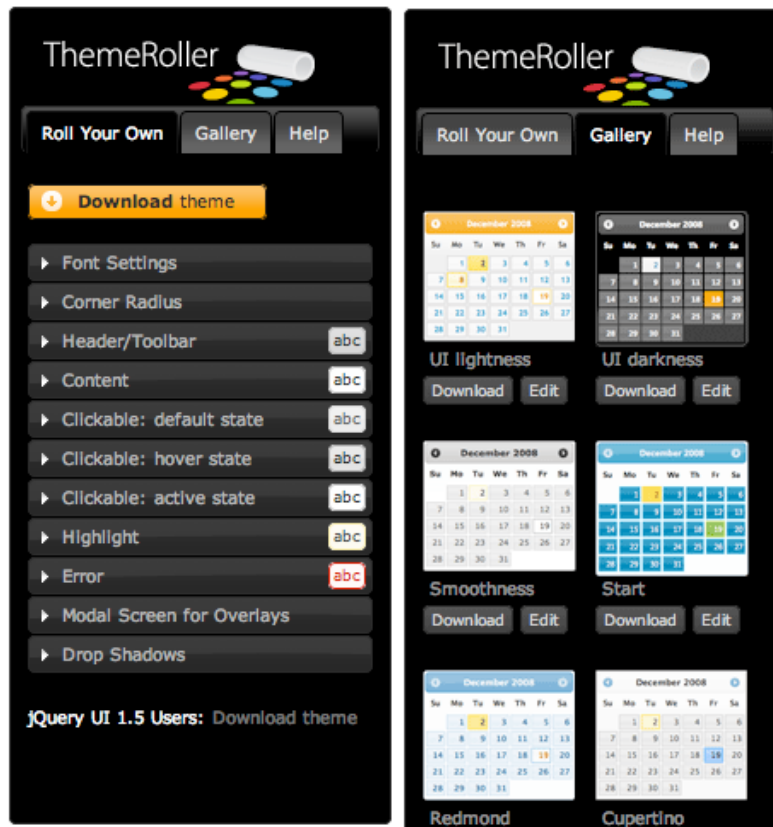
ThemeRoller

Roll Your Own | Gallery | Help

Download theme

Font Settings

Corner Radius

Header/Toolbar abc

Content abc

Clickable: default state abc

Clickable: hover state abc

Clickable: active state abc

Highlight abc

Error abc

Modal Screen for Overlays

Drop Shadows

jQuery UI 1.5 Users: Download theme

ThemeRoller

Roll Your Own | Gallery | Help

December 2008
Su Mo Tu We Th Fr Sa
1 2 3 4 5 6
7 8 9 10 11 12 13
14 15 16 17 18 19 20
21 22 23 24 25 26 27
28 29 30 31

UI lightness
Download Edit

December 2008
Su Mo Tu We Th Fr Sa
1 2 3 4 5 6
7 8 9 10 11 12 13
14 15 16 17 18 19 20
21 22 23 24 25 26 27
28 29 30 31

UI darkness
Download Edit

December 2008
Su Mo Tu We Th Fr Sa
1 2 3 4 5 6
7 8 9 10 11 12 13
14 15 16 17 18 19 20
21 22 23 24 25 26 27
28 29 30 31

Smoothness
Download Edit

December 2008
Su Mo Tu We Th Fr Sa
1 2 3 4 5 6
7 8 9 10 11 12 13
14 15 16 17 18 19 20
21 22 23 24 25 26 27
28 29 30 31

Start
Download Edit

December 2008
Su Mo Tu We Th Fr Sa
1 2 3 4 5 6
7 8 9 10 11 12 13
14 15 16 17 18 19 20
21 22 23 24 25 26 27
28 29 30 31

Redmond

December 2008
Su Mo Tu We Th Fr Sa
1 2 3 4 5 6
7 8 9 10 11 12 13
14 15 16 17 18 19 20
21 22 23 24 25 26 27
28 29 30 31

Cupertino